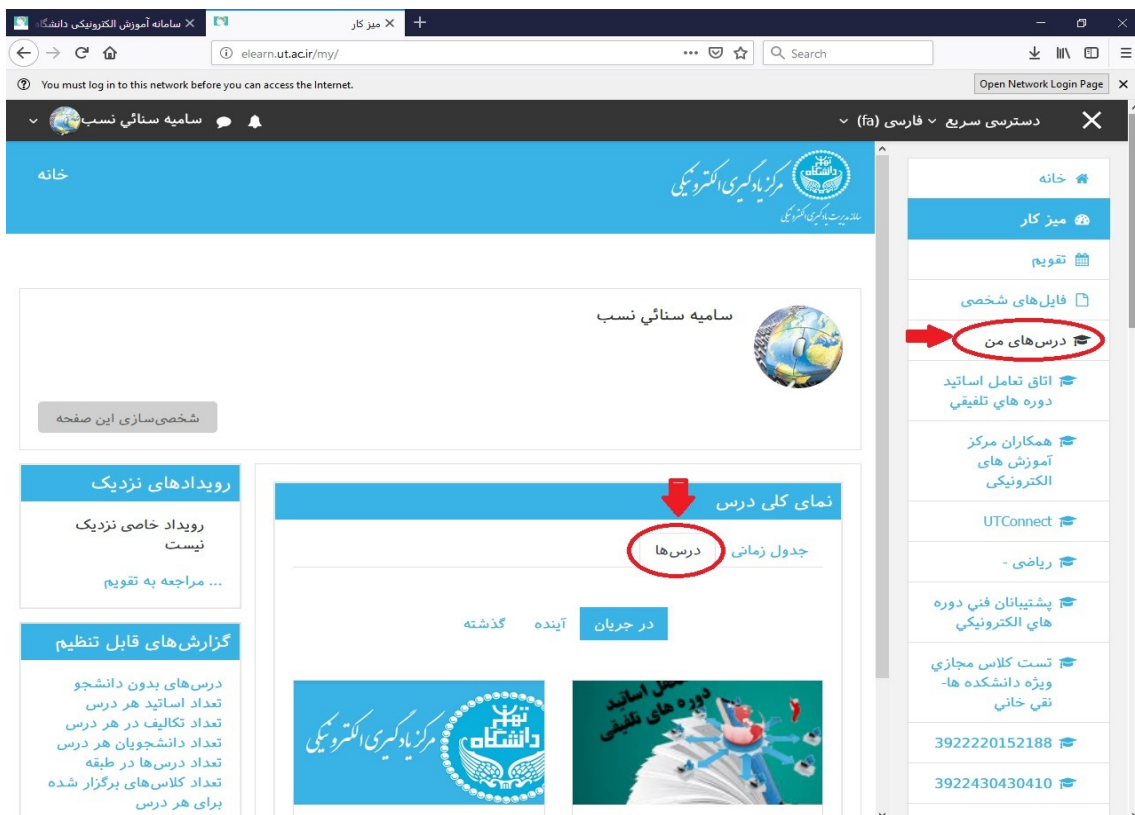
سامانه آموزش الکترونیکی دانشگاه ×
میز کار ×
+
elearn.ut.ac.ir/my/
Search
You must log in to this network before you can access the Internet.
Open Network Login Page

دسترسی سریع فارسی (fa)
سامیه سنائي نسب

خانه
مرکز یادگیری الکترونیکی
دانشگاه تهران
سامانه مدیریت یادگیری الکترونیکی

خانه
میز کار
تقویم
فایل‌های شخصی
درس‌های من
اتاق تعامل اساتید دوره هاي تلفيقي
همکاران مرکز آموزش های الکترونیکی
UTConnect
ریاضی -
پشتيبانان فني دوره هاي الكترونيكي
تست کلاس مجازي ويژه دانشكده ها- تقي خاني
3922220152188
3922430430410

سامیه سنائي نسب
شخصی‌سازی این صفحه

رویدادهای نزدیک
رویداد خاصی نزدیک نیست
... مراجعه به تقویم

گزارش‌های قابل تنظیم
درس‌های بدون دانشجو
تعداد اساتید هر درس
تعداد تکالیف در هر درس
تعداد دانشجویان هر درس
تعداد درس‌ها در طبقه
تعداد کلاس‌های برگزار شده برای هر درس

نمای کلی درس
جدول زمانی
درس‌ها
در جریان
آینده
گذشته

تعامل اساتید دوره های تلفیقی
مرکز یادگیری الکترونیکی
دانشگاه تهران